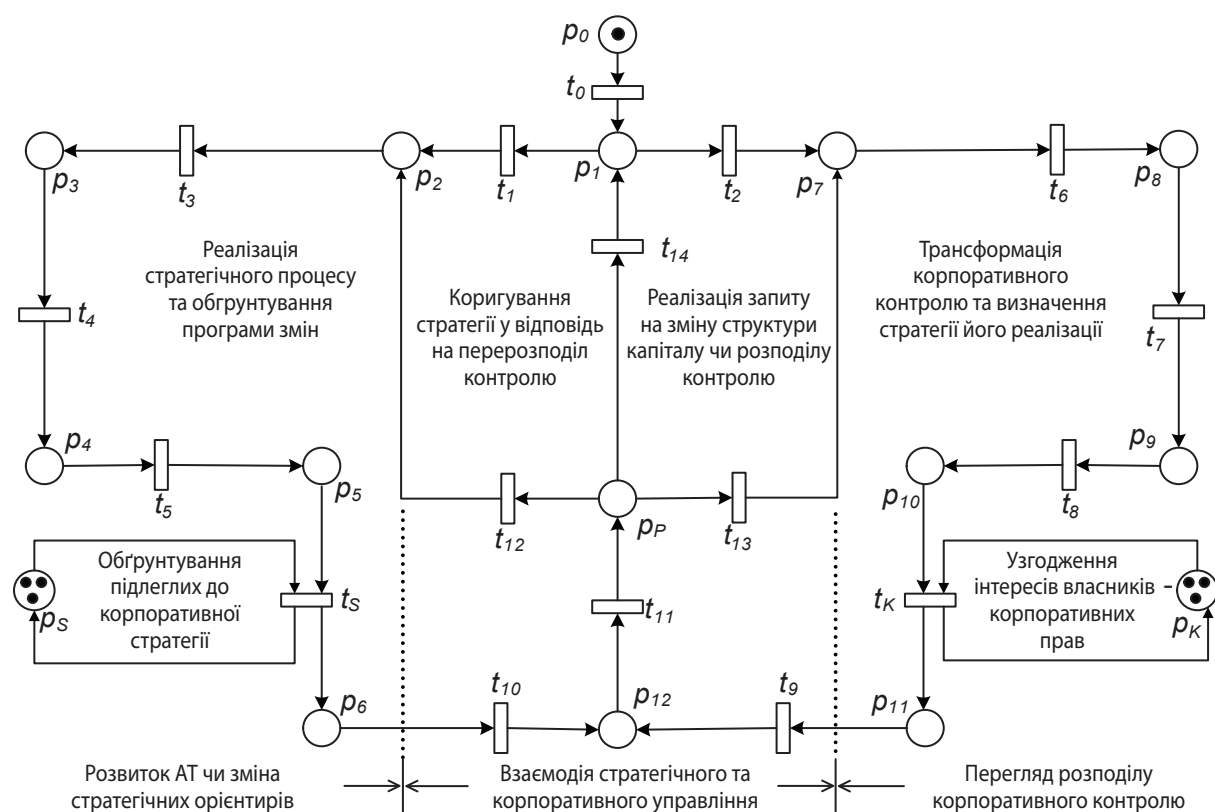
$p_0$

$t_0$

$p_3$ $t_3$ $p_2$ $t_1$ $p_1$ $t_2$ $p_7$ $t_6$ $p_8$

$t_{14}$

Реалізація стратегічного процесу та обгрунтування програми змін

$t_4$

Коригування стратегії у відповідь на перерозподіл контролю

Реалізація запиту на зміну структури капіталу чи розподілу контролю

Трансформація корпоративного контролю та визначення стратегії його реалізації

$t_7$

$p_4$ $t_5$ $p_5$

$p_9$ $p_{10}$ $t_8$

$t_{12}$ $p_P$ $t_{13}$

Обґрунтування підлеглих до корпоративної стратегії

$p_S$ $t_S$

$t_{11}$

Узгодження інтересів власників корпоративних прав

$t_K$ $p_K$

$p_6$ $t_{10}$ $p_{12}$ $t_9$ $p_{11}$

Розвиток АТ чи зміна стратегічних орієнтирів

Взаємодія стратегічного та корпоративного управління

Перегляд розподілу корпоративного контролю